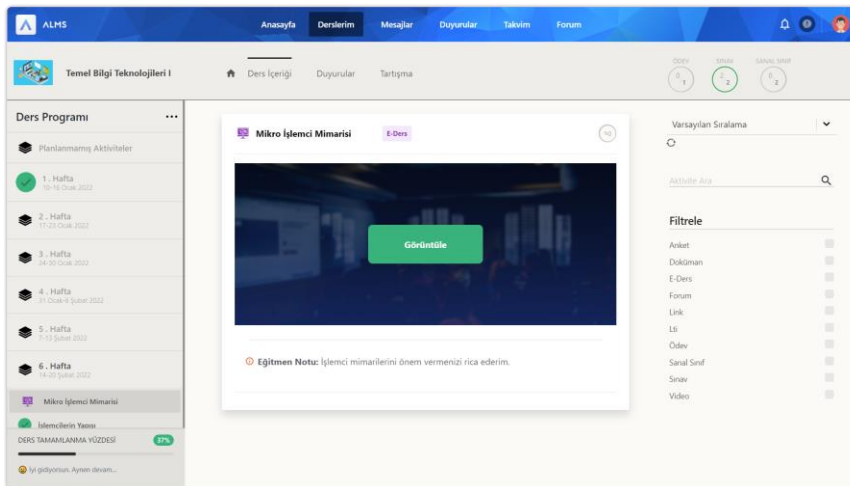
ALMS

Anasayfa Derslerim Mesajlar Duyurular Takvim Forum

Temel Bilgi Teknolojileri I

Ders İçeriği Duyurular Tartışma

ÖDEV 0/1 SINAV 2/2 SANAL SINIF 0/2

Ders Programı ...

Planlanmamış Aktiviteler

1. Hafta
10-16 Ocak 2022

2. Hafta
17-23 Ocak 2022

3. Hafta
24-30 Ocak 2022

4. Hafta
31 Ocak-6 Şubat 2022

5. Hafta
7-13 Şubat 2022

6. Hafta
14-20 Şubat 2022

Mikro İşlemci Mimarisi

İşlemcilerin Yapısı

DERS TAMAMLANMA YÜZDESİ 37%

İyi gidiyorsun. Aynen devam...

Mikro İşlemci Mimarisi E-Ders

Görüntüle

Eğitmen Notu: İşlemci mimarilerini önem vermenizi rica ederim.

Varsayılan Sıralama

Aktivite Ara

Filtrele

Anket
Doküman
E-Ders
Forum
Link
Lti
Ödev
Sanal Sınıf
Sınav
Video